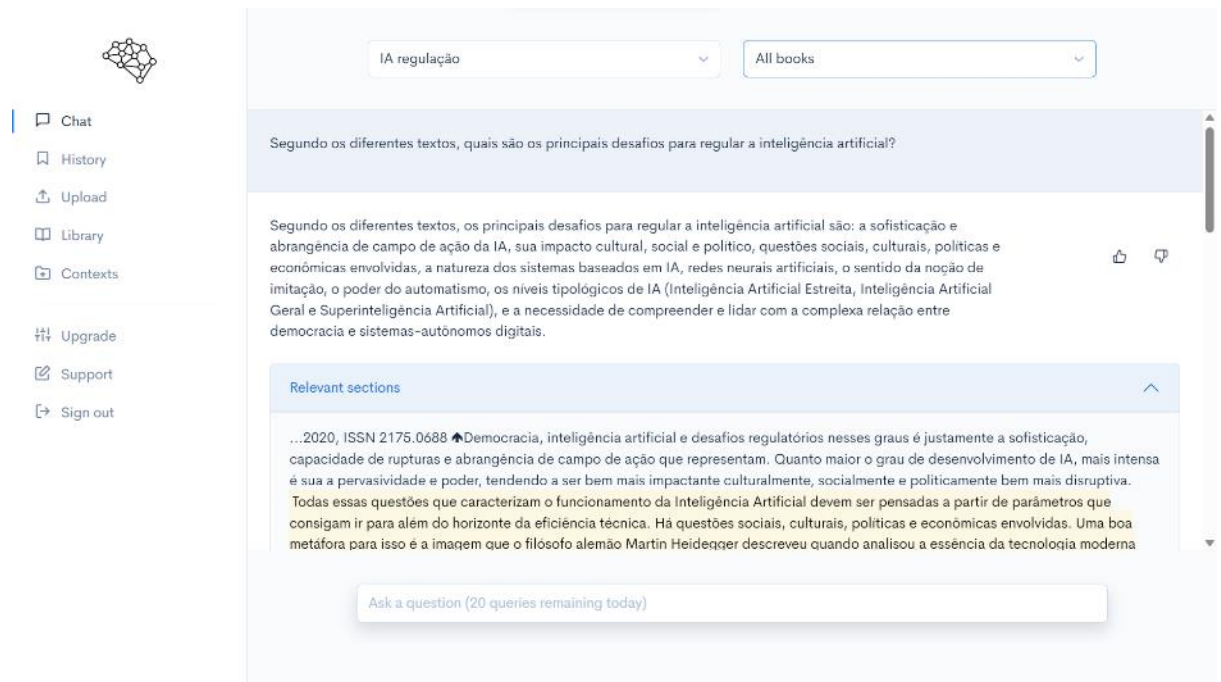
Chat
History
Upload
Library
Contexts
Upgrade
Support
Sign out

IA regulação
All books

Segundo os diferentes textos, quais são os principais desafios para regular a inteligência artificial?

Segundo os diferentes textos, os principais desafios para regular a inteligência artificial são: a sofisticação e abrangência de campo de ação da IA, sua impacto cultural, social e político, questões sociais, culturais, políticas e econômicas envolvidas, a natureza dos sistemas baseados em IA, redes neurais artificiais, o sentido da noção de imitação, o poder do automatismo, os níveis tipológicos de IA (Inteligência Artificial Estreita, Inteligência Artificial Geral e Superinteligência Artificial), e a necessidade de compreender e lidar com a complexa relação entre democracia e sistemas-autônomos digitais.

Relevant sections

...2020, ISSN 2175.0688 Democracia, inteligência artificial e desafios regulatórios nesses graus é justamente a sofisticação, capacidade de rupturas e abrangência de campo de ação que representam. Quanto maior o grau de desenvolvimento de IA, mais intensa é sua a pervasividade e poder, tendendo a ser bem mais impactante culturalmente, socialmente e politicamente bem mais disruptiva. Todas essas questões que caracterizam o funcionamento da Inteligência Artificial devem ser pensadas a partir de parâmetros que consigam ir para além do horizonte da eficiência técnica. Há questões sociais, culturais, políticas e econômicas envolvidas. Uma boa metáfora para isso é a imagem que o filósofo alemão Martin Heidegger descreveu quando analisou a essência da tecnologia moderna

Ask a question (20 queries remaining today)